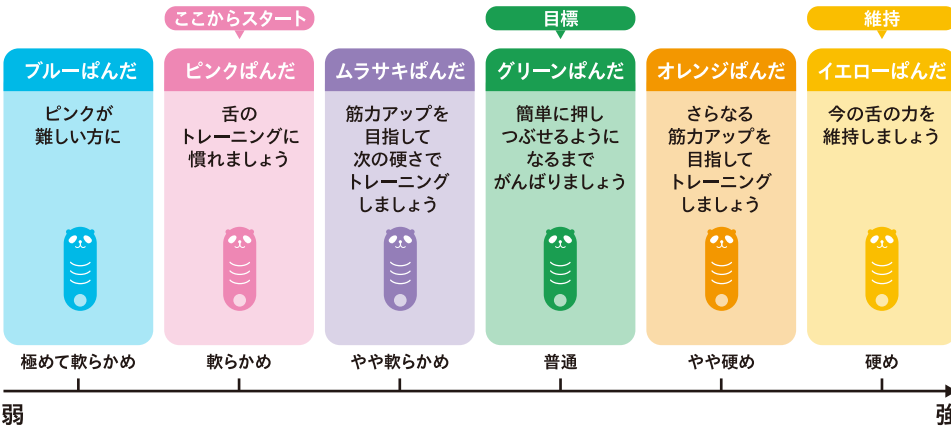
ここからスタート

目標

維持

ブルーぱんだ

ピンクが
難しい方に

極めて軟らかめ

ピンクぱんだ

舌の
トレーニングに
慣れましょう

軟らかめ

ムラサキぱんだ

筋力アップを
目指して
次の硬さで
トレーニング
しましょう

やや軟らかめ

グリーンぱんだ

簡単に押し
つぶせるように
なるまで
がんばりましょう

普通

オレンジぱんだ

さらなる
筋力アップを
目指して
トレーニング
しましょう

やや硬め

イエローぱんだ

今の舌の力を
維持しましょう

硬め

弱

強